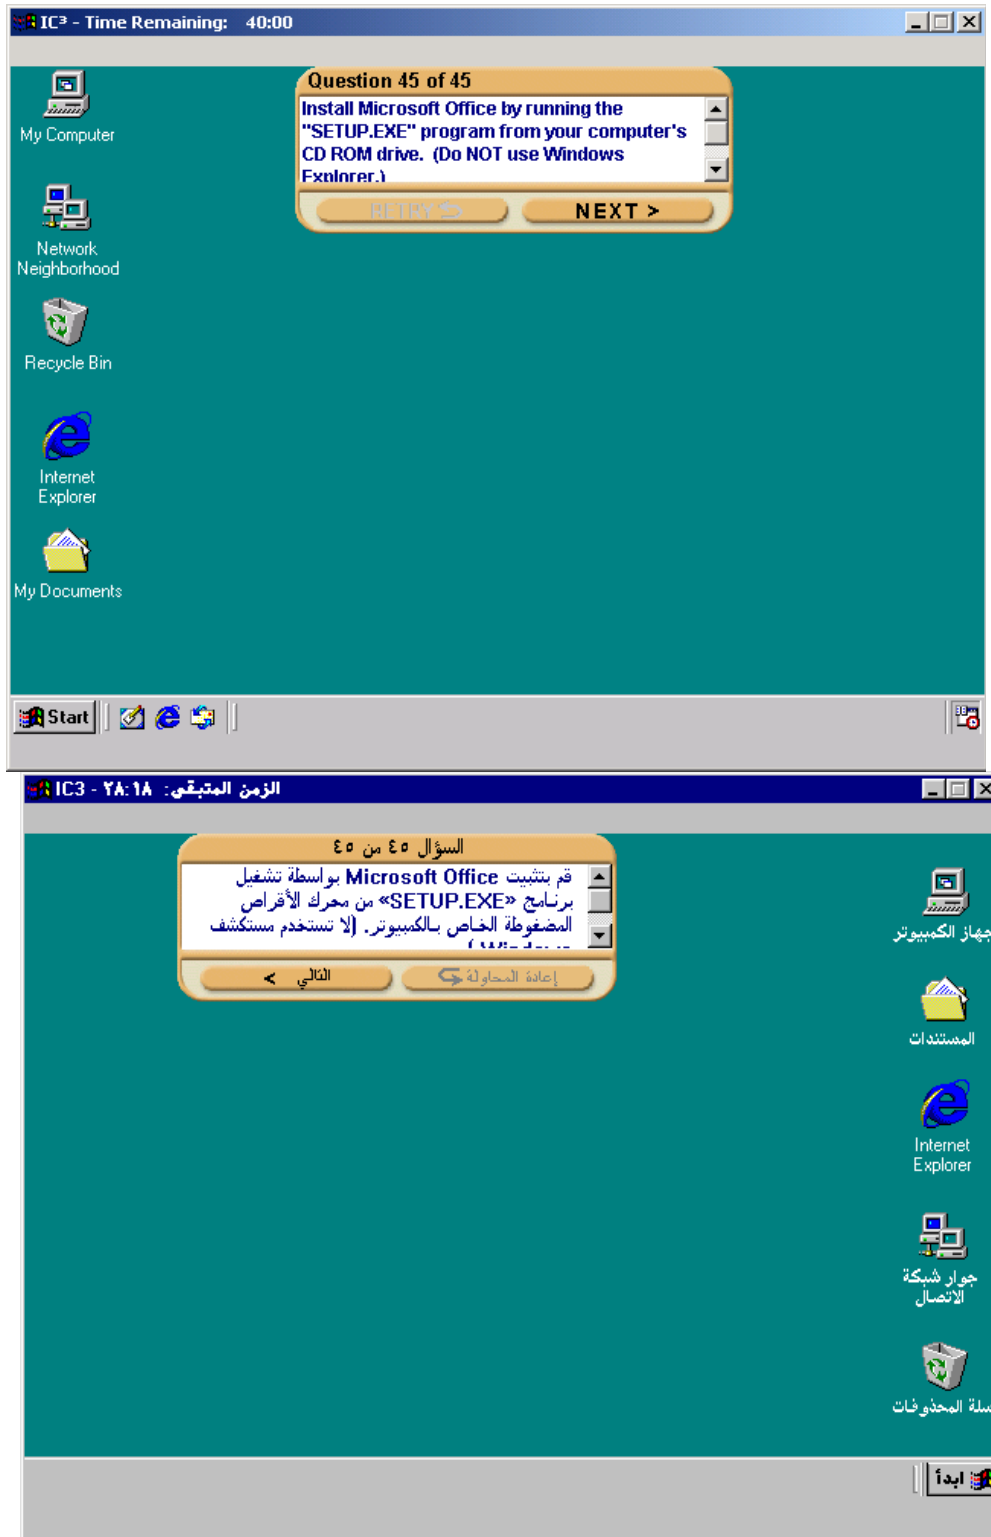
IC³ - Time Remaining: 40:00

Question 45 of 45

Install Microsoft Office by running the "SETUP.EXE" program from your computer's CD ROM drive. (Do NOT use Windows Explorer.)

RETRY

NEXT >

My Computer

Network Neighborhood

Recycle Bin

Internet Explorer

My Documents

Start

IC3 - الزمن المتبقي: ٢٨:١٨

السؤال ٤٥ من ٤٥

قم بتثبيت Microsoft Office بواسطة تشغيل برنامج «SETUP.EXE» من محرك الأقراص المضغوطة الخاص بالكمبيوتر. (لا تستخدم مستكشف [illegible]

التالي >

إعادة المحاولة

جهاز الكمبيوتر

المستندات

Internet Explorer

جوار شبكة الاتصال

سلة المحذوفات

ابدأ